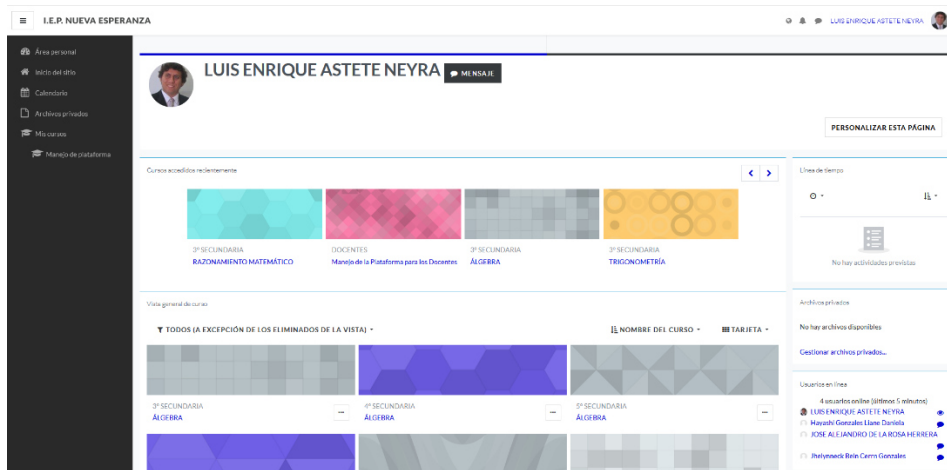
I.E.P. NUEVA ESPERANZA

LUIS ENRIQUE ASTETE NEYRA

Área personal
Inicio del sitio
Calendario
Archivos privados
Mis cursos
Manejo de plataforma

LUIS ENRIQUE ASTETE NEYRA
MENSAJE

PERSONALIZAR ESTA PÁGINA

Cursos accedidos recientemente

3° SECUNDARIA
RAZONAMIENTO MATEMÁTICO

DOCENTES
Manejo de la Plataforma para los Docentes

3° SECUNDARIA
ÁLGEBRA

3° SECUNDARIA
TRIGONOMETRÍA

Línea de tiempo

No hay actividades previstas

Vista general de curso

TODOS (A EXCEPCIÓN DE LOS ELIMINADOS DE LA VISTA)

NOMBRE DEL CURSO

TARJETA

3° SECUNDARIA
ÁLGEBRA

4° SECUNDARIA
ÁLGEBRA

5° SECUNDARIA
ÁLGEBRA

Archivos privados

No hay archivos disponibles

Gestionar archivos privados...

Usuarios en línea

4 usuarios online (últimos 5 minutos)
LUIS ENRIQUE ASTETE NEYRA
Hayashi Gonzales Liane Daniela
JOSE ALEJANDRO DE LA ROSA HERRERA
Jhelynneck Brin Cerro Gonzales